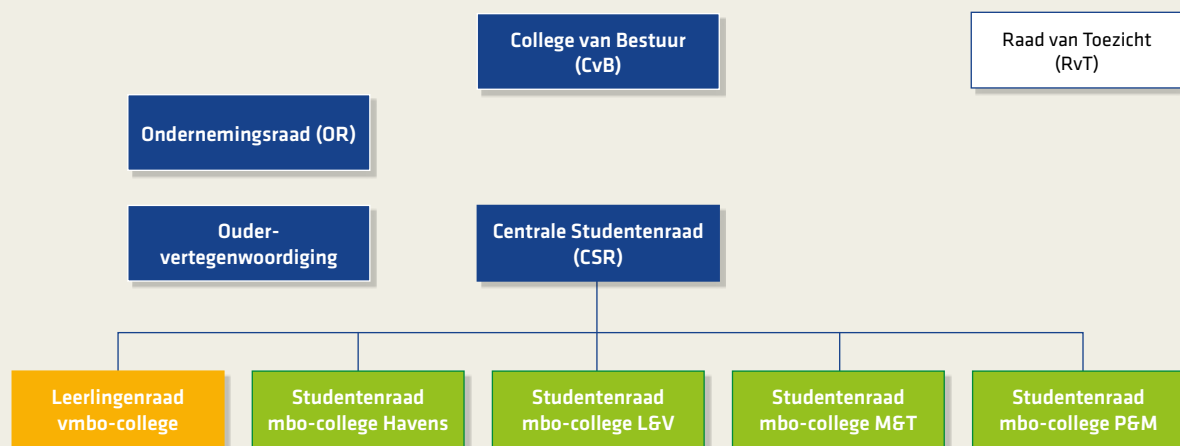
College van Bestuur (CvB)

Raad van Toezicht (RvT)

Ondernemingsraad (OR)

Oudervertegenwoordiging

Centrale Studentenraad (CSR)

Leerlingenraad vmbo-college

Studentenraad mbo-college Havens

Studentenraad mbo-college L&V

Studentenraad mbo-college M&T

Studentenraad mbo-college P&M